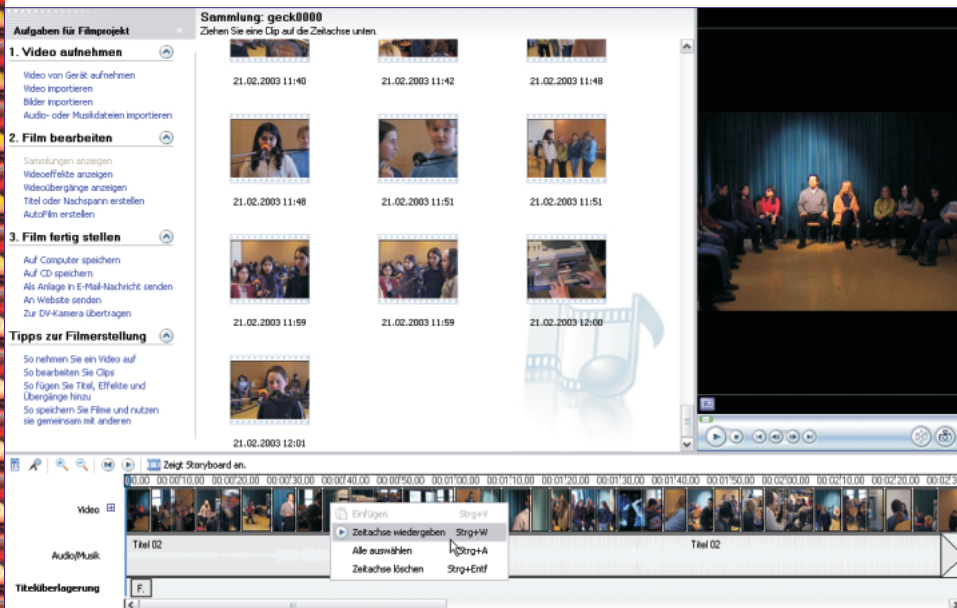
Aufgaben für Filmprojekt

1. Video aufnehmen

Video von Gerät aufnehmen
Video importieren
Bilder importieren
Audio- oder Musikdateien importieren

2. Film bearbeiten

Sammlungen anzeigen
Videoeffekte anzeigen
Videoübergänge anzeigen
Titel oder Nachspann erstellen
AutoFilm erstellen

3. Film fertig stellen

Auf Computer speichern
Auf CD speichern
Als Anlage in E-Mail-Nachricht senden
An Website senden
Zur DV-Kamera übertragen

Tipps zur Filmerstellung

So nehmen Sie ein Video auf
So bearbeiten Sie Clips
So fügen Sie Titel, Effekte und Übergänge hinzu
So speichern Sie Filme und nutzen sie gemeinsam mit anderen

Sammlung: geck0000
Ziehen Sie eine Clip auf die Zeitachse unten.

21.02.2003 11:40
21.02.2003 11:42
21.02.2003 11:48
21.02.2003 11:48
21.02.2003 11:51
21.02.2003 11:51
21.02.2003 11:59
21.02.2003 11:59
21.02.2003 12:00
21.02.2003 12:01

Zeigt Storyboard an.

0:00,00 0:00:10,00 0:00:20,00 0:00:30,00 0:00:40,00 0:00:50,00 0:01:00,00 0:01:10,00 0:01:20,00 0:01:30,00 0:01:40,00 0:01:50,00 0:02:00,00 0:02:10,00 0:02:20,00 0:02:3

Video
Audio/Musik
Titelüberlagerung

Titel 02
Titel 02
F.

Einfügen Strg+V
Zeitachse wiedergeben Strg+W
Alle auswählen Strg+A
Zeitachse löschen Strg+Entf